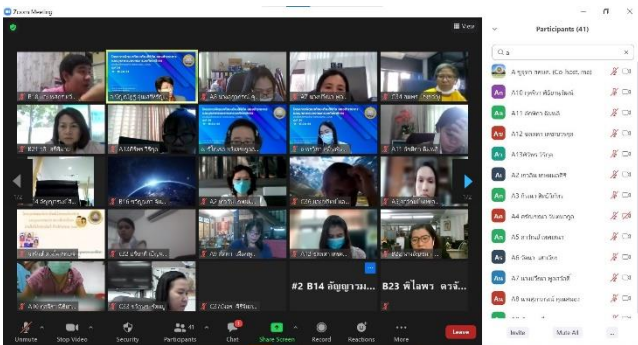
Zoom Meeting

View

Participants (41)

A ยุจฤตา สงเนตร (Co-host, me)
A10 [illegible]
A11 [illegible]
A12 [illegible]
A13 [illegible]
A2 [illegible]
A3 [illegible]
A4 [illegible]
A5 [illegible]
A6 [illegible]
A7 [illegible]
A8 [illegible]

#2 B14 ธัญญารม...

B23 พิไลพร ตรงั...

Unmute
Stop Video
Security
41
Participants
Chat
Share Screen
Record
Reactions
More
Leave

Invite
Mute All
...